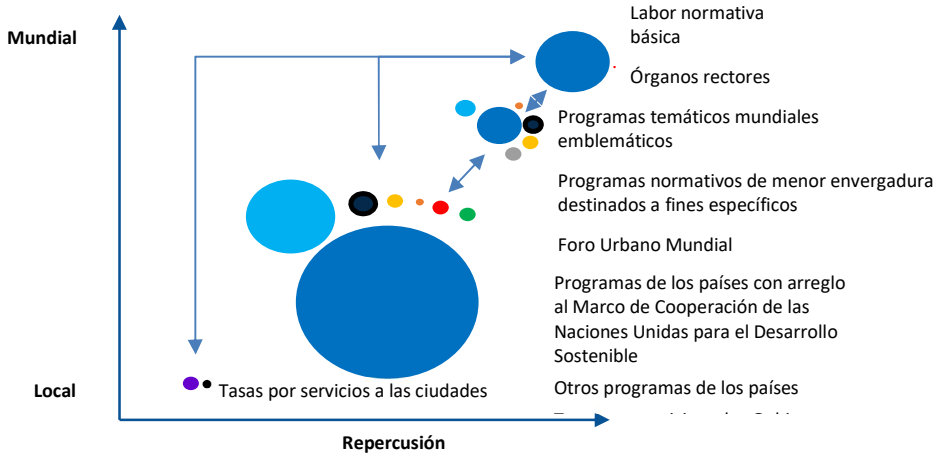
Mundial

Labor normativa básica

Órganos rectores

Programas temáticos mundiales emblemáticos

Programas normativos de menor envergadura destinados a fines específicos

Foro Urbano Mundial

Programas de los países con arreglo al Marco de Cooperación de las Naciones Unidas para el Desarrollo Sostenible

Local

Tasas por servicios a las ciudades

Otros programas de los países

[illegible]

Repercusión